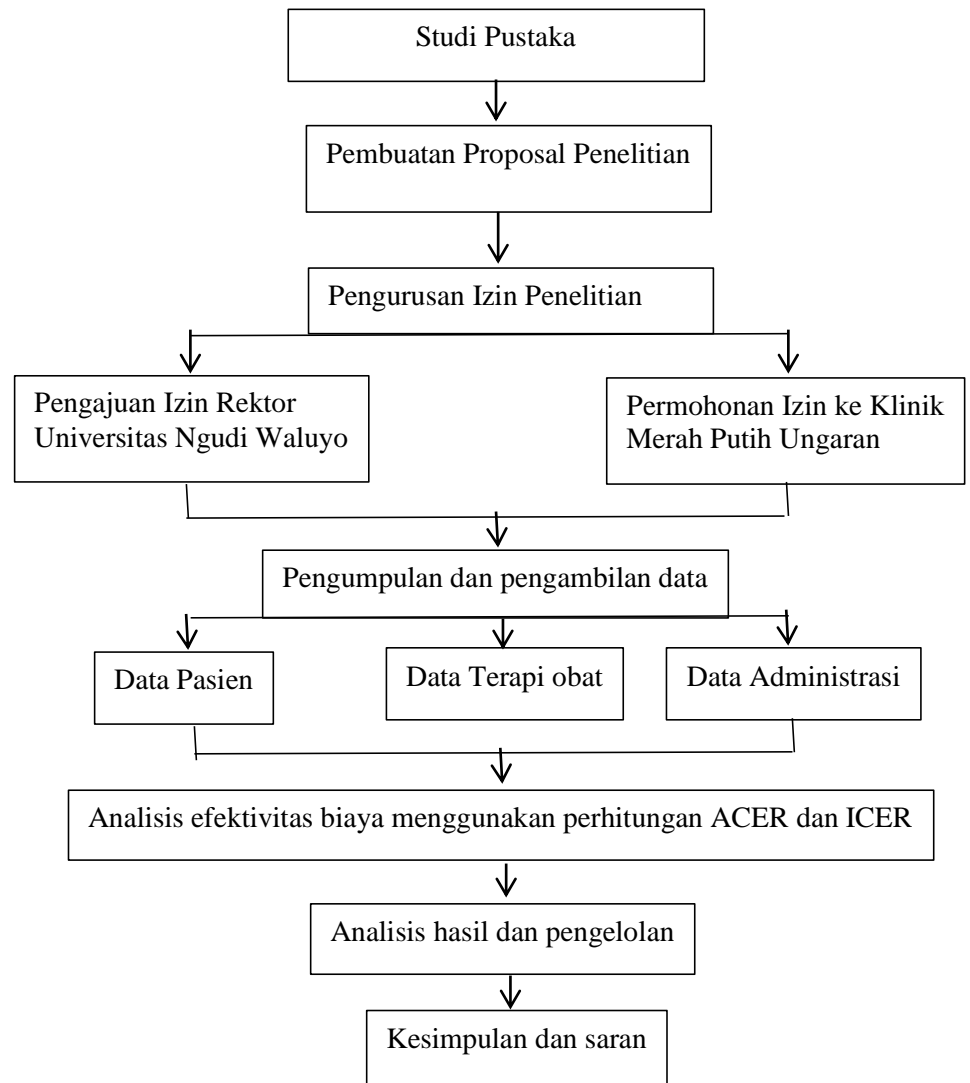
Studi Pustaka

Pembuatan Proposal Penelitian

Pengurusan Izin Penelitian

Pengajuan Izin Rektor Universitas Ngudi Waluyo

Permohonan Izin ke Klinik Merah Putih Ungaran

Pengumpulan dan pengambilan data

Data Pasien

Data Terapi obat

Data Administrasi

Analisis efektivitas biaya menggunakan perhitungan ACER dan ICER

Analisis hasil dan pengelolan

Kesimpulan dan saran